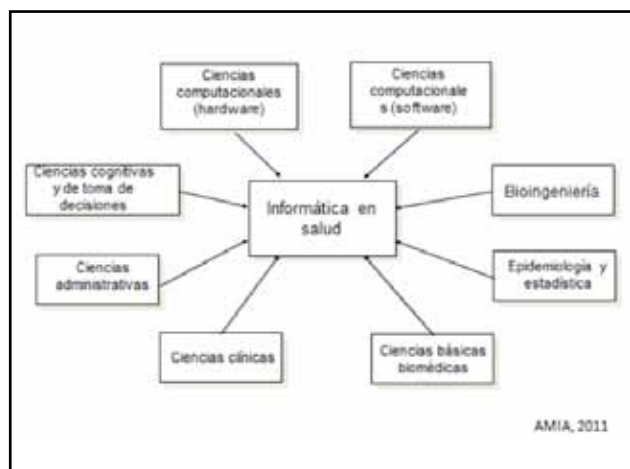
Ciencias computacionales (hardware)

Ciencias computacionale s (software)

Ciencias cognitivas y de toma de decisiones

Informática en salud

Bioingeniería

Ciencias administrativas

Epidemiología y estadística

Ciencias clínicas

Ciencias básicas biomédicas

AMIA, 2011